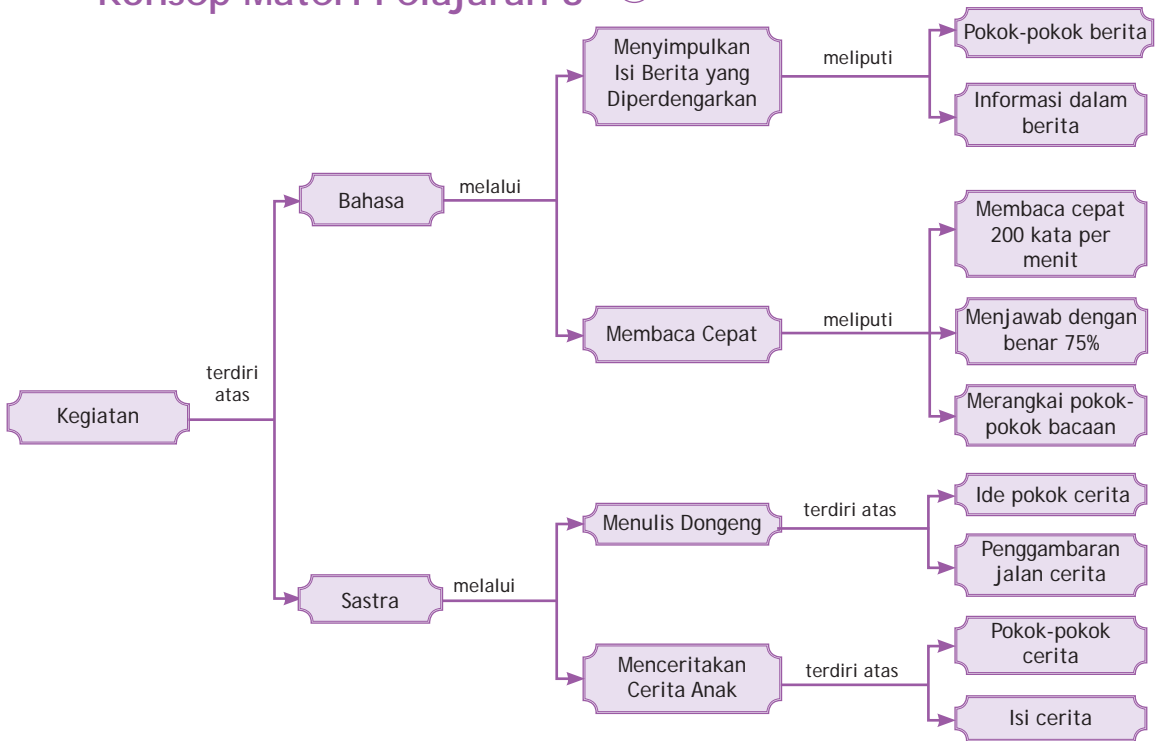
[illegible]

Kegiatan

terdiri atas

Bahasa

melalui

Menyimpulkan Isi Berita yang Diperdengarkan

meliputi

Pokok-pokok berita

Informasi dalam berita

Membaca Cepat

meliputi

Membaca cepat 200 kata per menit

Menjawab dengan benar 75%

Merangkai pokok-pokok bacaan

Sastra

melalui

Menulis Dongeng

terdiri atas

Ide pokok cerita

Penggambaran jalan cerita

Menceritakan Cerita Anak

terdiri atas

Pokok-pokok cerita

Isi cerita